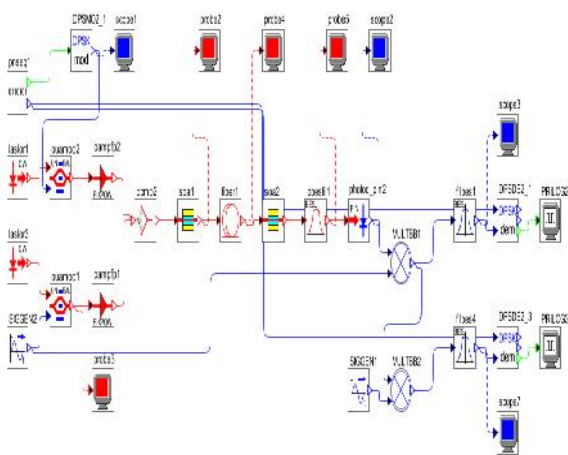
DPSMOD_1
DPSK
mod
scope1
probe2
probe4
probe5
scope2
prbs1
clock
laser1
CW
quamod2
samp1b2
laser3
CW
quamod1
samp1b1
SIGGEN2
probe3
comb2
scat1
fiber1
sca2
opsfilt1
photoc_pin2
MULTB1
filter3
scope3
DPSDE2_1
DPSK
dem
PRILOG2
filter4
DPSDE2_3
DPSK
dem
PRILOG3
SIGGEN1
MULTB2
scope7